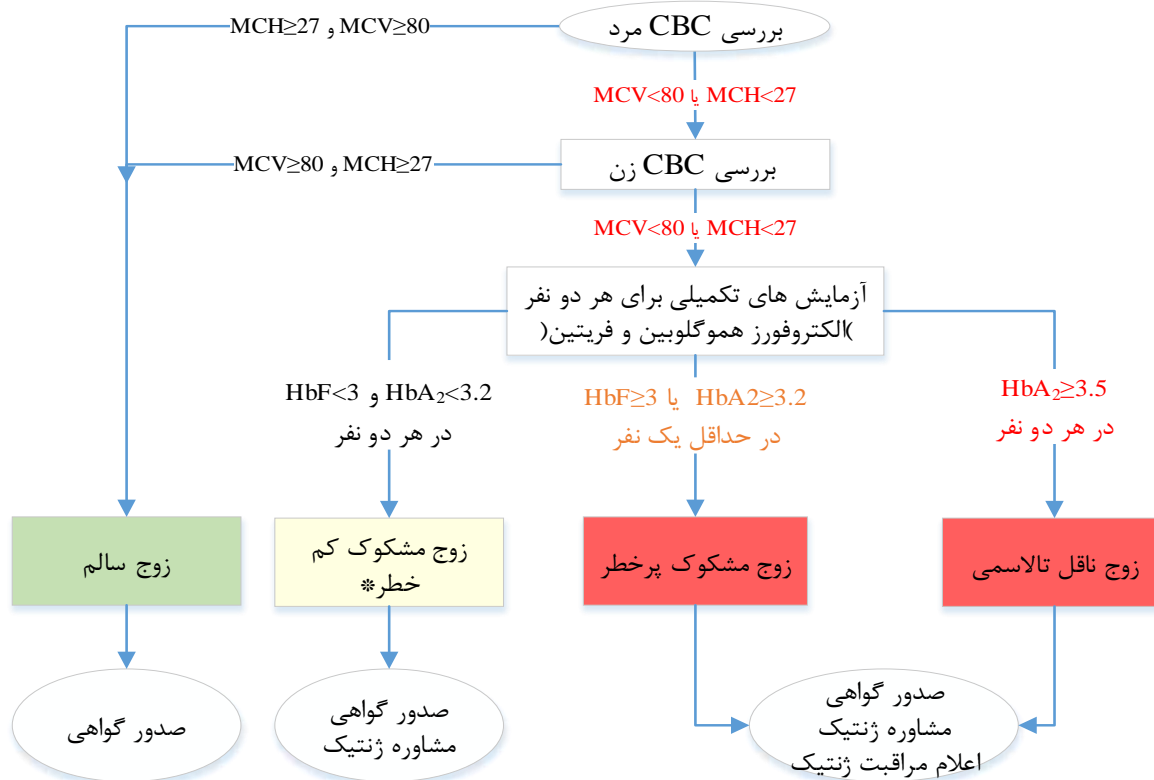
بررسی CBC مرد

MCV≥80 و MCH≥27

MCV<80 یا MCH<27

بررسی CBC زن

MCV≥80 و MCH≥27

MCV<80 یا MCH<27

آزمایش های تکمیلی برای هر دو نفر )الکتروفورز هموگلوبین و فریتین(

HbF<3 و $HbA_2$<3.2 در هر دو نفر

HbF≥3 یا HbA2≥3.2 در حداقل یک نفر

$HbA_2$≥3.5 در هر دو نفر

زوج سالم

زوج مشکوک کم خطر*

زوج مشکوک پرخطر

زوج ناقل تالاسمی

صدور گواهی

صدور گواهی مشاوره ژنتیک

صدور گواهی مشاوره ژنتیک اعلام مراقبت ژنتیک